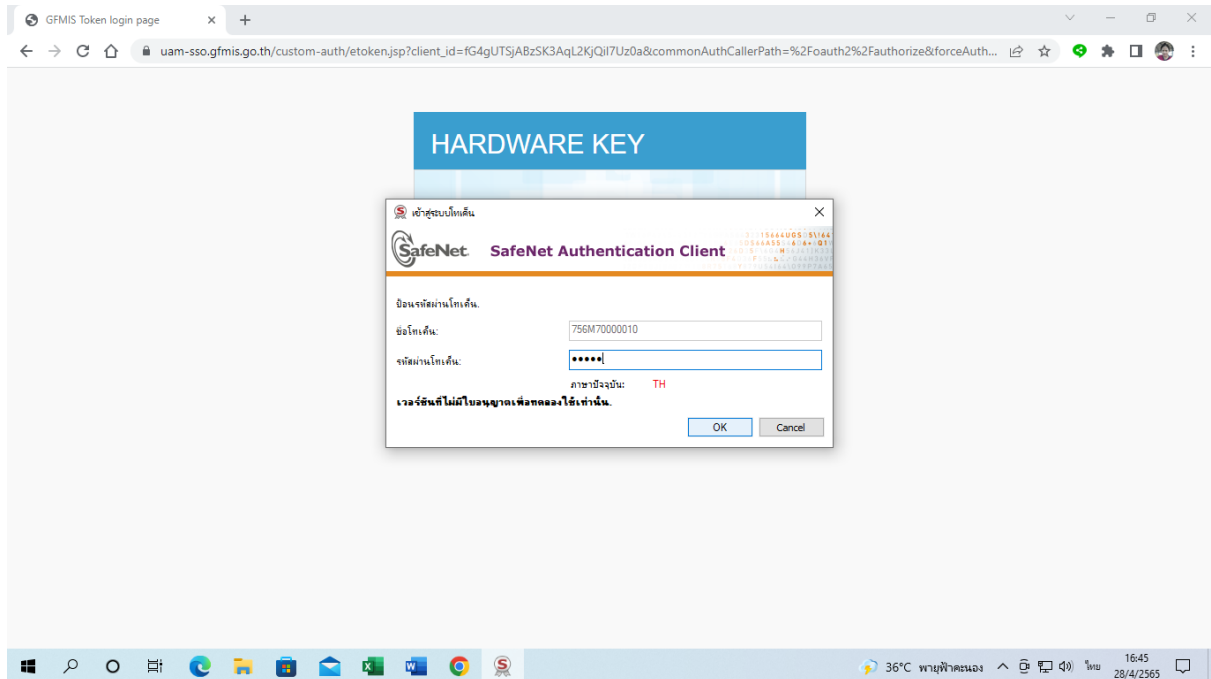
GFMIS Token login page

uam-sso.gfmis.go.th/custom-auth/etoken.jsp?client_id=fG4gUTSjABzSK3AqL2KjQiI7Uz0a&commonAuthCallerPath=%2Foauth2%2Fauthorize&forceAuth...

HARDWARE KEY

เข้าสู่ระบบโทเค็น

SafeNet

SafeNet Authentication Client

ป้อนรหัสผ่านโทเค็น.

ชื่อโทเค็น:

756M70000010

รหัสผ่านโทเค็น:

•••••

ภาษาปัจจุบัน: TH

เวอร์ชันที่ไม่มีใบอนุญาตเพื่อทดลองใช้เท่านั้น.

OK

Cancel

36°C พายุฟ้าคะนอง

ไทย

16:45
28/4/2565